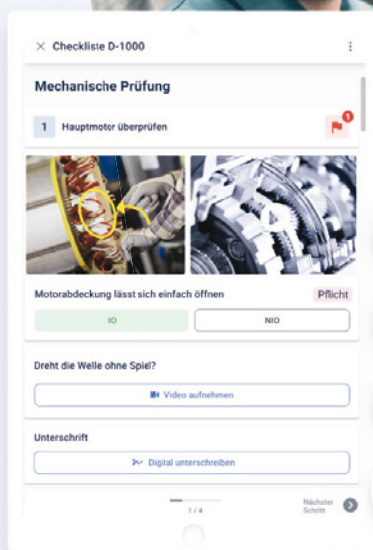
× Checkliste D-1000

Mechanische Prüfung

1 Hauptmotor überprüfen

1

Motorabdeckung lässt sich einfach öffnen

Pflicht

IO

NIO

Dreht die Welle ohne Spiel?

Video aufnehmen

Unterschrift

Digital unterschreiben

1 / 4

Nächster Schritt